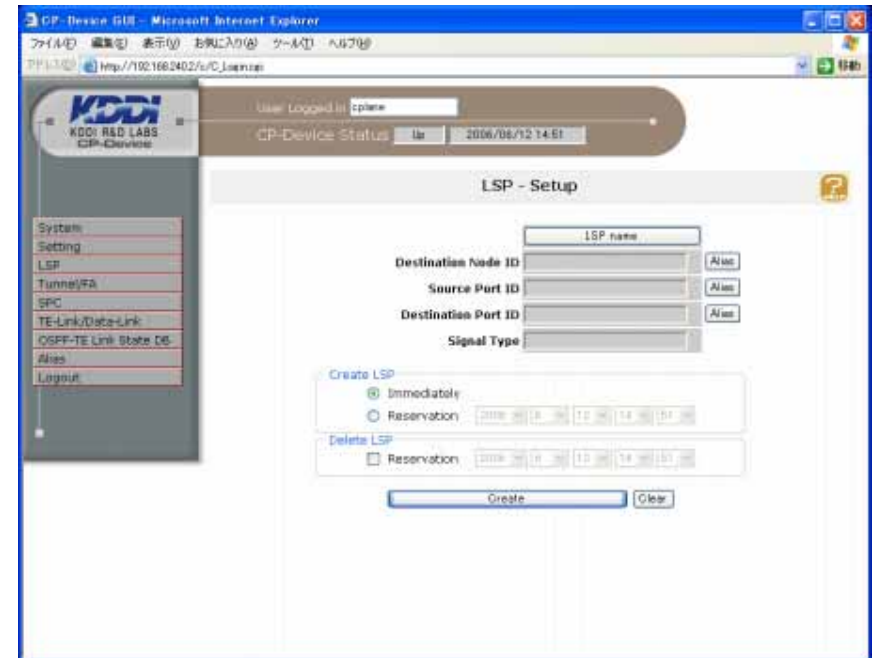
CP-Device GUI - Microsoft Internet Explorer

ファイル(F) 編集(E) 表示(V) お気に入り(A) ツール(T) ヘルプ(H)

アドレス(D) http://192.168.240.2/cgi-bin/C_Login.cgi

移動

KDDI
KDDI R&D LABS
CP-Device

User Logged in cplane

CP-Device Status Up 2006/06/12 14:51

LSP - Setup

System
Setting
LSP
Tunnel/FA
SPC
TE-Link/Data-Link
OSPF-TE Link State DB
Alias
Logout

LSP name

Destination Node ID Alias

Source Port ID Alias

Destination Port ID Alias

Signal Type

Create LSP

Immediately

Reservation 2006 6 12 14 51

Delete LSP

Reservation 2006 6 12 14 51

Create Clear